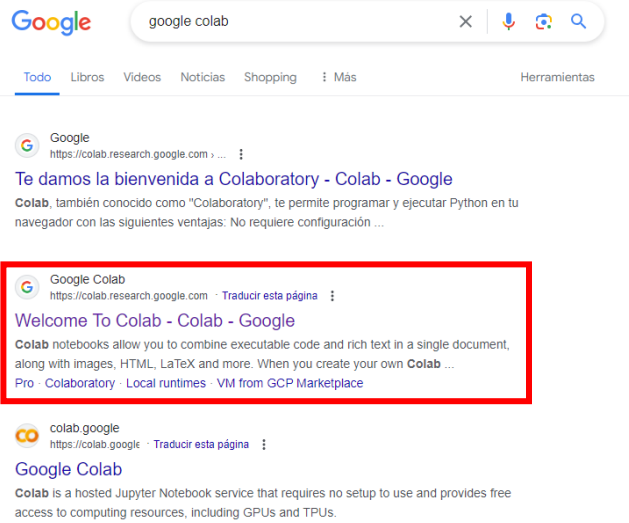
Google

google colab

Todo Libros Videos Noticias Shopping ⋮ Más Herramientas

Google
https://colab.research.google.com › ...

Te damos la bienvenida a Colaboratory - Colab - Google

Colab, también conocido como "Colaboratory", te permite programar y ejecutar Python en tu navegador con las siguientes ventajas: No requiere configuración ...

Google Colab
https://colab.research.google.com · Traducir esta página

Welcome To Colab - Colab - Google

Colab notebooks allow you to combine executable code and rich text in a single document, along with images, HTML, LaTeX and more. When you create your own Colab ...

Pro · Colaboratory · Local runtimes · VM from GCP Marketplace

colab.google
https://colab.google · Traducir esta página

Google Colab

Colab is a hosted Jupyter Notebook service that requires no setup to use and provides free access to computing resources, including GPUs and TPUs.